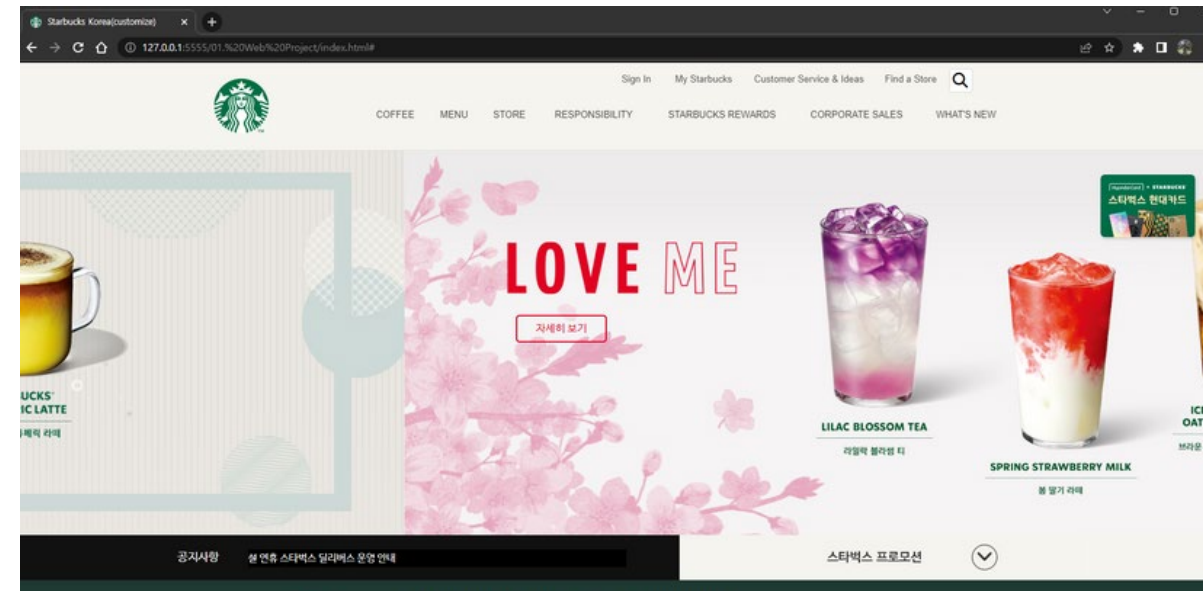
Starbucks Korea(customize)

127.0.0.1:5555/01.%20Web%20Project/index.html#

Sign In My Starbucks Customer Service & Ideas Find a Store

COFFEE MENU STORE RESPONSIBILITY STARBUCKS REWARDS CORPORATE SALES WHAT'S NEW

UCKS'
IC LATTE
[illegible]

LOVE ME

자세히 보기

LILAC BLOSSOM TEA
라일락 블라썸 티

SPRING STRAWBERRY MILK
봄 딸기 라떼

ICI
OAT
브라운

스타벅스 현대카드

공지사항 설 연휴 스타벅스 딜리버스 운영 안내

스타벅스 프로모션